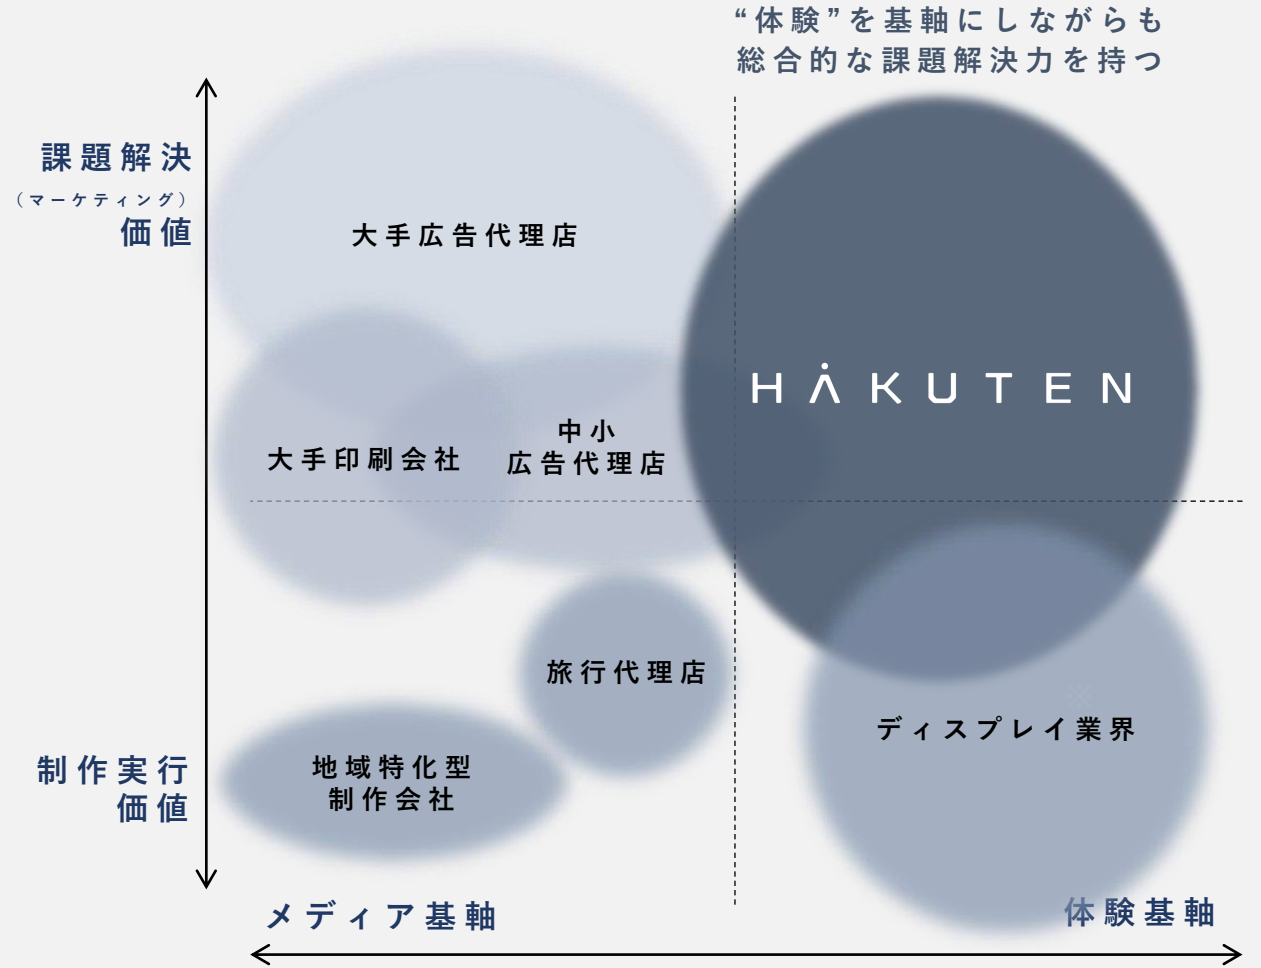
“体験”を基軸にしながらも
総合的な課題解決力を持つ

課題解決
（マーケティング）
価値

大手広告代理店

HAKUTEN

大手印刷会社

中小
広告代理店

旅行代理店

ディスプレイ業界

制作実行
価値

地域特化型
制作会社

メディア基軸

体験基軸